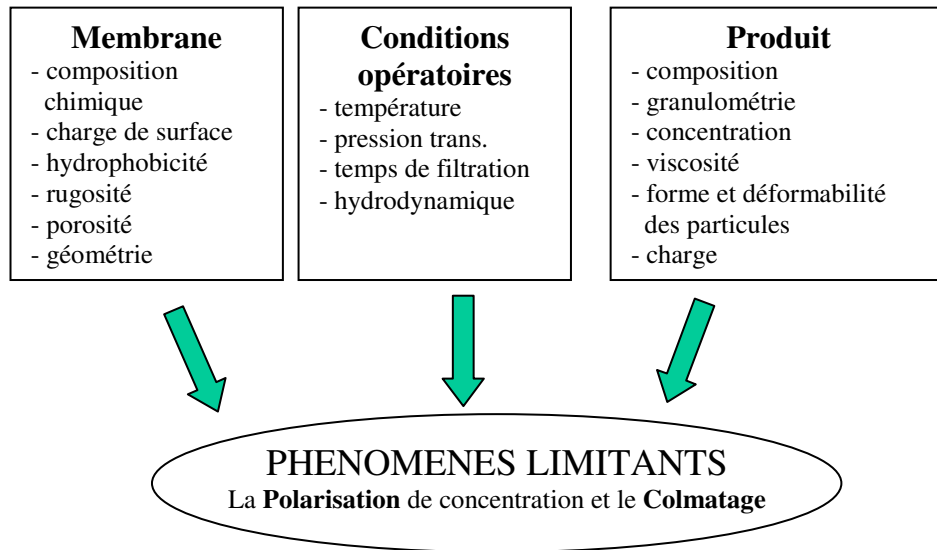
**Membrane**
- composition chimique
- charge de surface
- hydrophobicité
- rugosité
- porosité
- géométrie

**Conditions opératoires**
- température
- pression trans.
- temps de filtration
- hydrodynamique

**Produit**
- composition
- granulométrie
- concentration
- viscosité
- forme et déformabilité des particules
- charge

PHENOMENES LIMITANTS
La **Polarisation** de concentration et le **Colmatage**